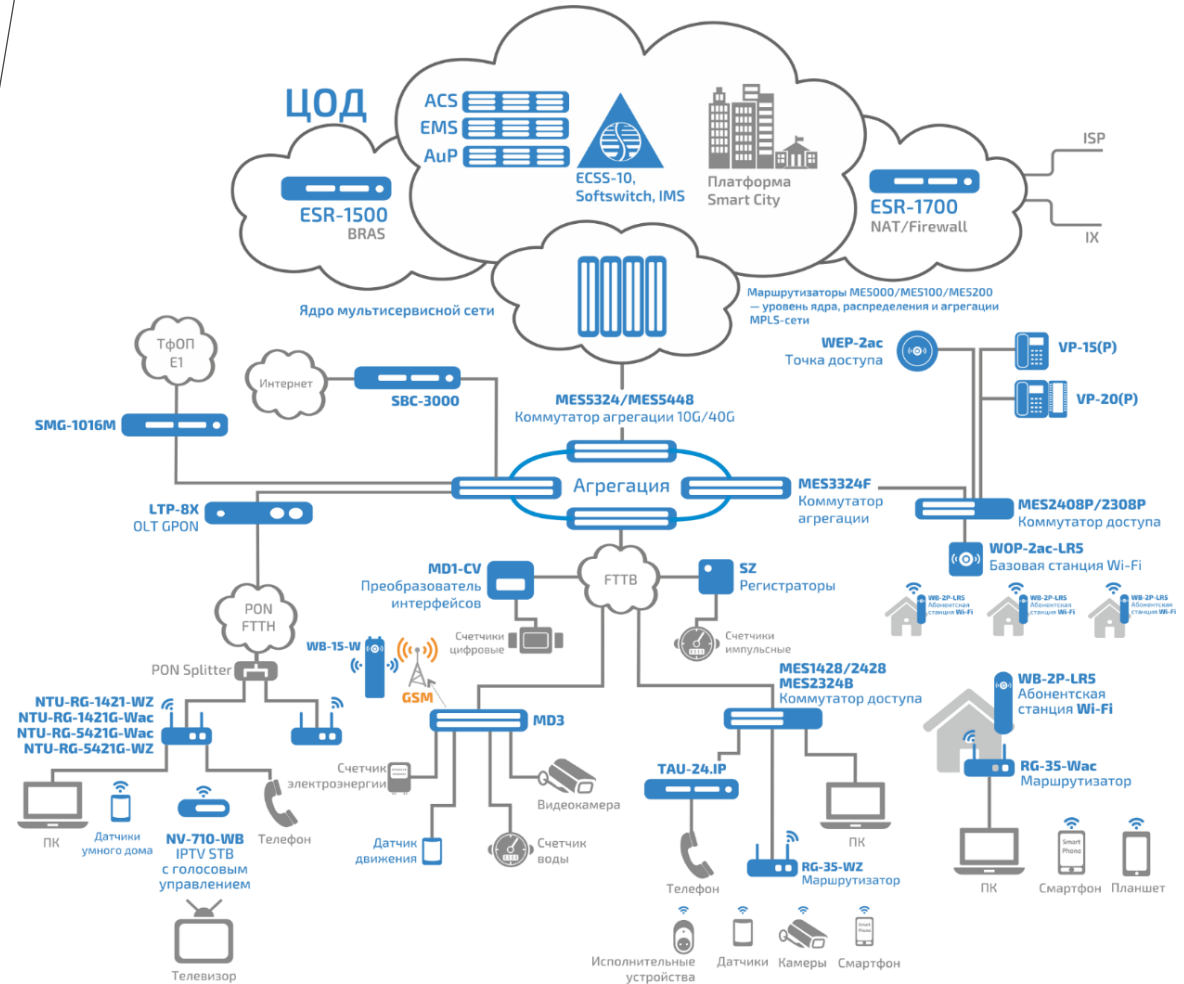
ЦОД

ACS
EMS
AuP

ECSS-10, Softswitch, IMS

Платформа Smart City

ESR-1500
BRAS

ESR-1700
NAT/Firewall

ISP
IX

Ядро мультисервисной сети

Маршрутизаторы ME5000/ME5100/ME5200 — уровень ядра, распределения и агрегации MPLS-сети

ТфОП
E1

Интернет

SBC-3000

SMG-1016M

MES5324/MES5448
Коммутатор агрегации 10G/40G

WEP-2ac
Точка доступа

VP-15(P)

VP-20(P)

Агрегация

MES3324F
Коммутатор агрегации

MES2408P/2308P
Коммутатор доступа

LTP-8X
OLT GPON

WOP-2ac-LR5
Базовая станция Wi-Fi

WB-2P-LR5
Абонентская станция Wi-Fi

WB-2P-LR5
Абонентская станция Wi-Fi

WB-2P-LR5
Абонентская станция Wi-Fi

MD1-CV
Преобразователь интерфейсов

FTTB

SZ
Регистраторы

PON
FTTH

Счетчики цифровые

Счетчики импульсные

WB-15-W

GSM

PON Splitter

MES1428/2428
MES2324B
Коммутатор доступа

WB-2P-LR5
Абонентская станция Wi-Fi

NTU-RG-1421-WZ
NTU-RG-1421G-Wac
NTU-RG-5421G-Wac
NTU-RG-5421G-WZ

MD3

RG-35-Wac
Маршрутизатор

Счетчик электроэнергии

Видеокамера

TAU-24.IP

ПК

Датчики умного дома

NV-710-WB
IPTV STB
с голосовым управлением

Телефон

Датчик движения

Счетчик воды

ПК

Телефон

RG-35-WZ
Маршрутизатор

ПК

Smart Phone

Смартфон

Планшет

Телевизор

Исполнительные устройства

Датчики

Камеры

Smart Phone

Смартфон